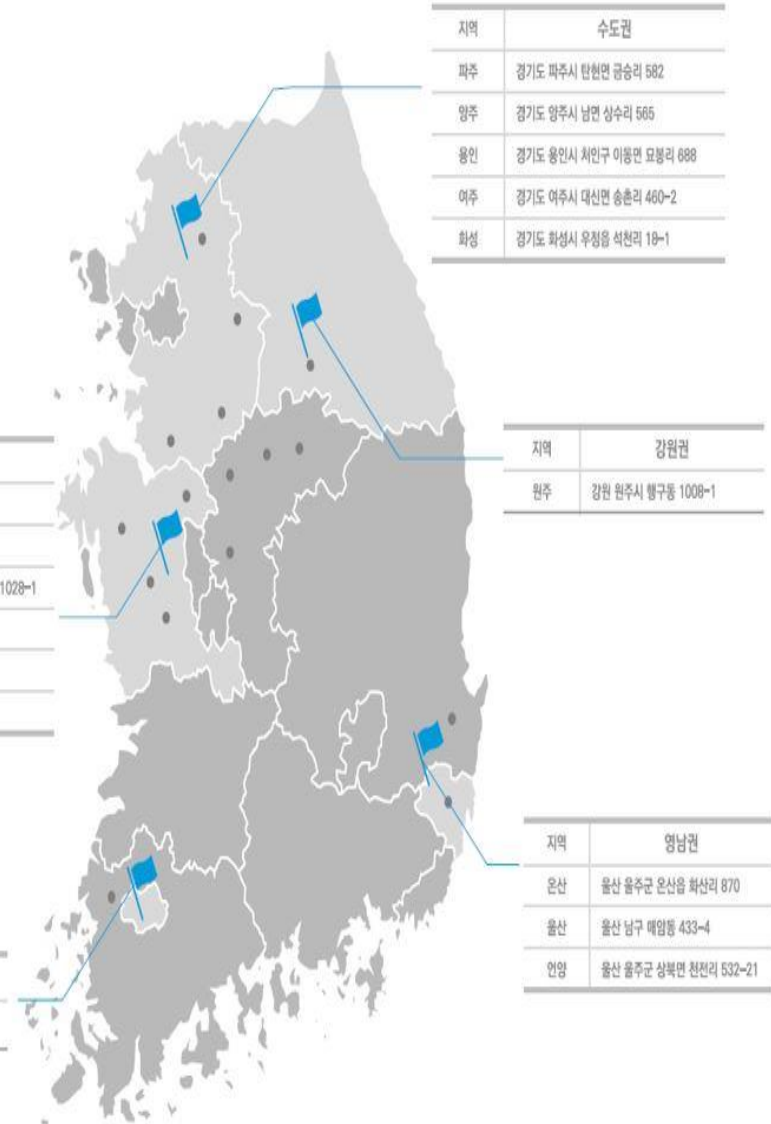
| 지역 | 수도권 |
|---|---|
| 파주 | 경기도 파주시 탄현면 금승리 582 |
| 양주 | 경기도 양주시 남면 상수리 565 |
| 용인 | 경기도 용인시 처인구 이동면 묘봉리 688 |
| 여주 | 경기도 여주시 대신면 송촌리 460-2 |
| 화성 | 경기도 화성시 우정읍 석천리 18-1 |

| 지역 | 강원권 |
|---|---|
| 원주 | 강원 원주시 행구동 1008-1 |

1028-1

| 지역 | 영남권 |
|---|---|
| 온산 | 울산 울주군 온산읍 화산리 870 |
| 울산 | 울산 남구 매암동 433-4 |
| 언양 | 울산 울주군 상북면 천전리 532-21 |